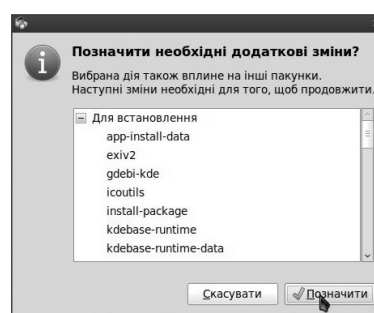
Позначити необхідні додаткові зміни?

Вибрана дія також вплине на інші пакунки. Наступні зміни необхідні для того, щоб продовжити.

Для встановлення
app-install-data
exiv2
gdebi-kde
icoutils
install-package
kdebase-runtime
kdebase-runtime-data

Скасувати
Позначити